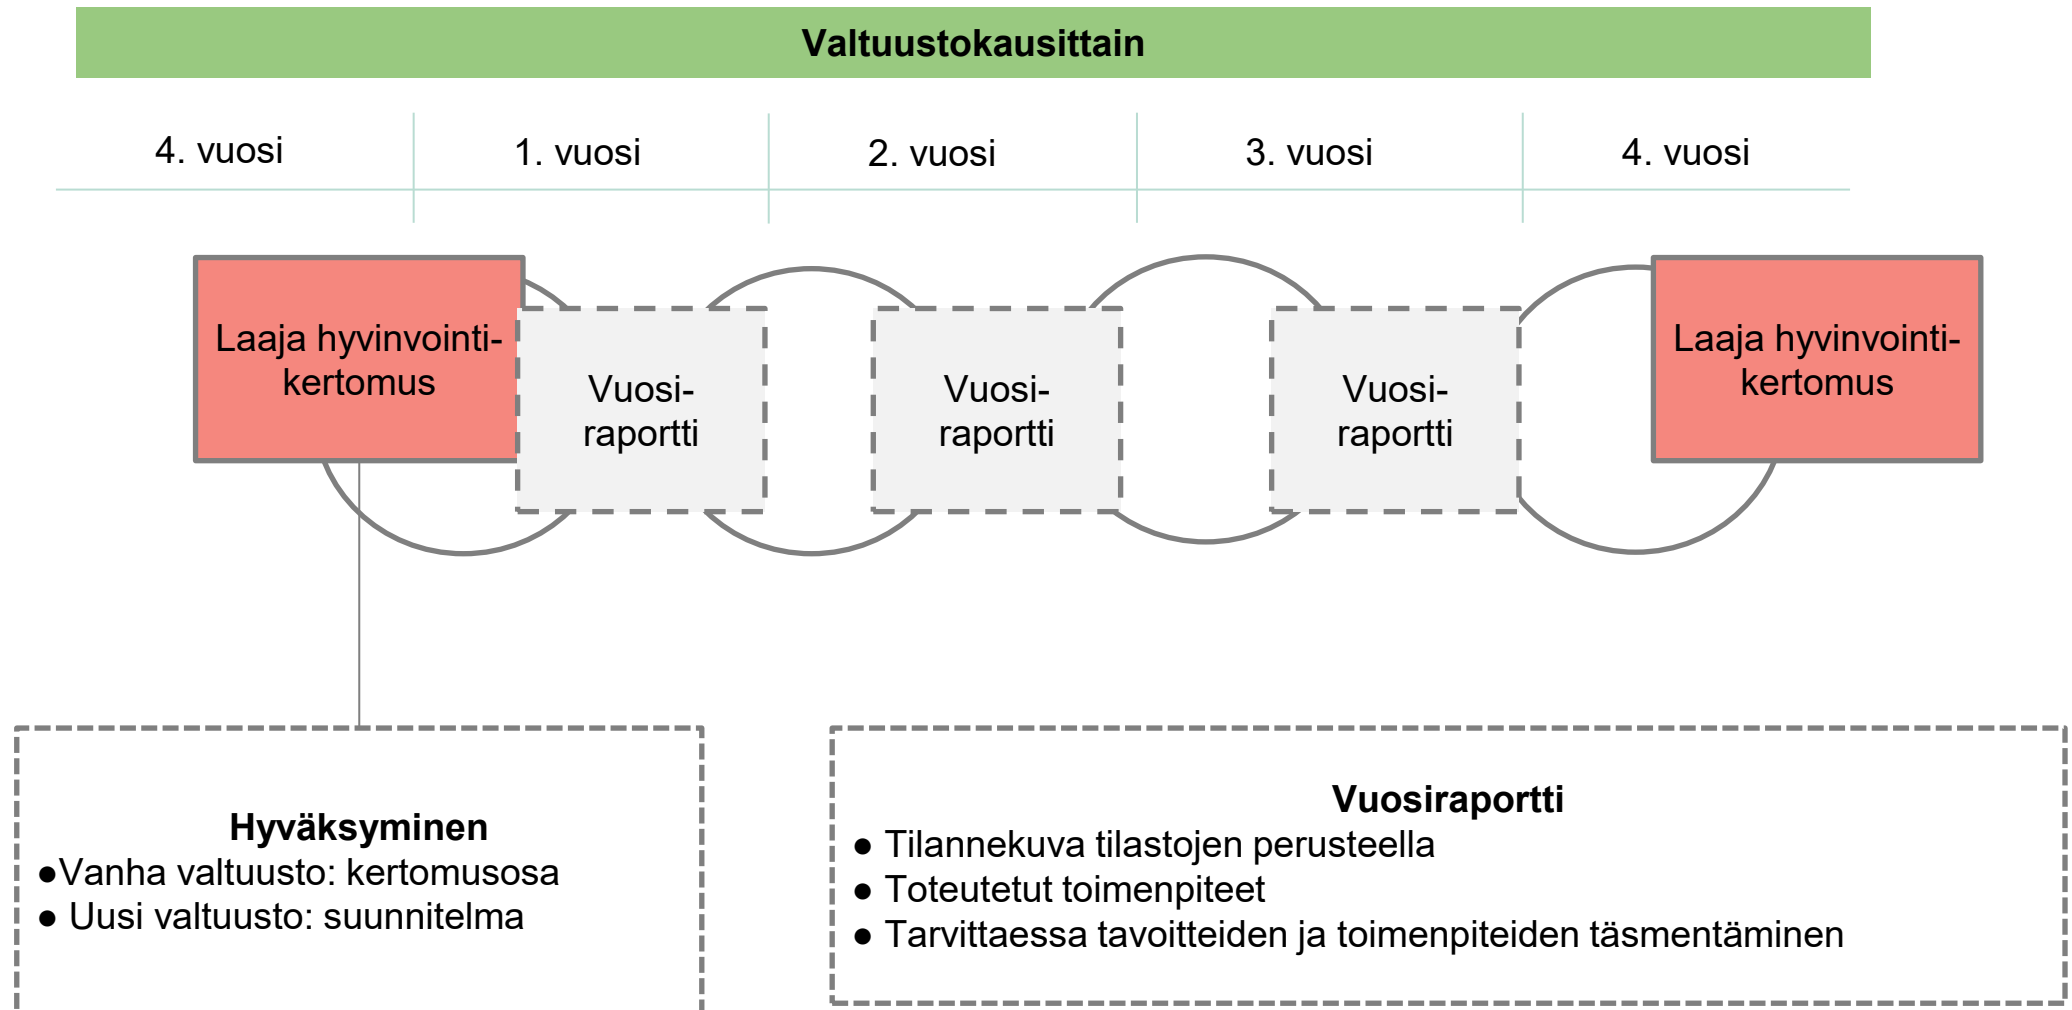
Valtuustokausittain

| 4. vuosi | 1. vuosi | 2. vuosi | 3. vuosi | 4. vuosi |
|---|---|---|---|---|

Laaja hyvinvointikertomus

Vuosiraportti

Vuosiraportti

Vuosiraportti

Laaja hyvinvointikertomus

Hyväksyminen
●Vanha valtuusto: kertomusosa
● Uusi valtuusto: suunnitelma

Vuosiraportti
● Tilannekuva tilastojen perusteella
● Toteutetut toimenpiteet
● Tarvittaessa tavoitteiden ja toimenpiteiden täsmentäminen